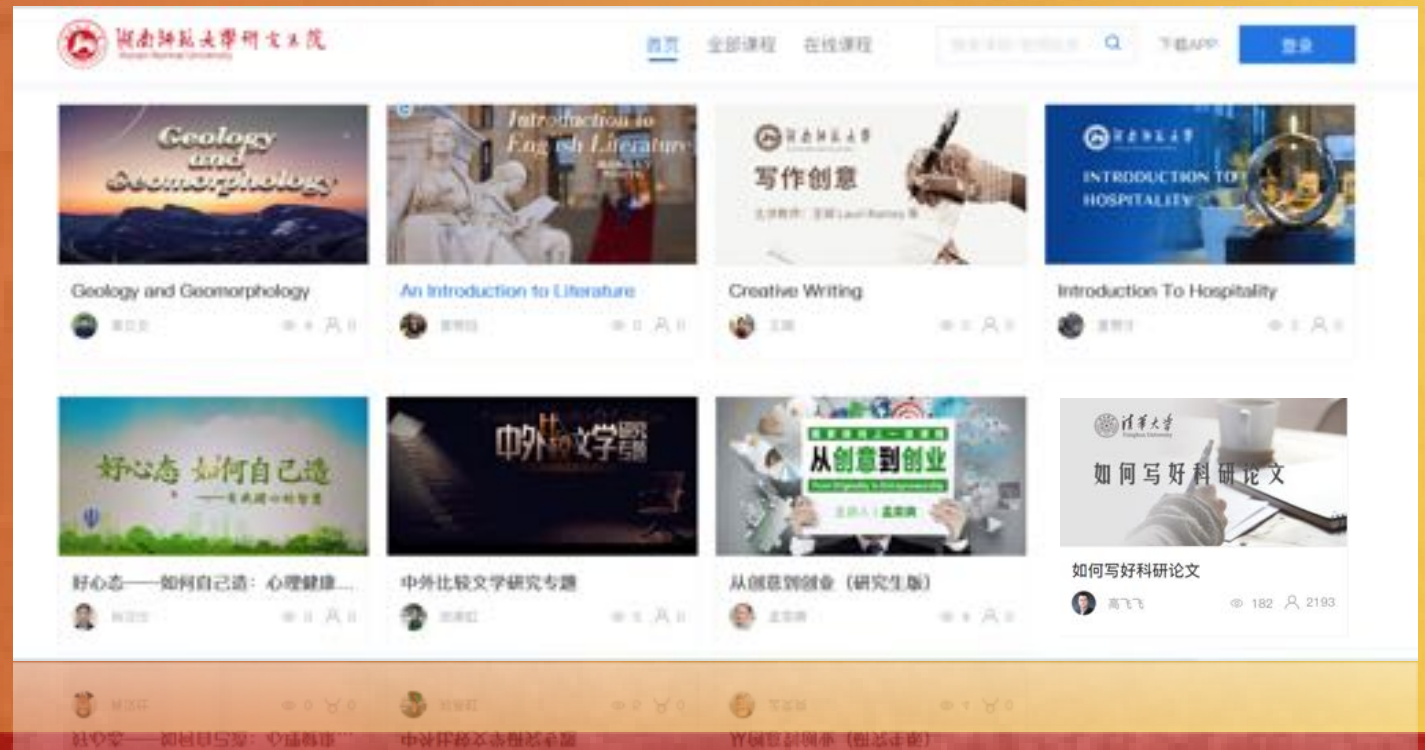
湖南师范大学研究生院

首页 全部课程 在线课程

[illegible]

下载APP

登录

Geology and Geomorphology

Geology and Geomorphology

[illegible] 0 0

Introduction to English Literature

An Introduction to Literature

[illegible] 0 0

湖南师范大学

写作创意

Creative Writing

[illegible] 0 0

湖南师范大学

INTRODUCTION TO HOSPITALITY

Introduction To Hospitality

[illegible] 0 0

好心态 如何自己造

好心态——如何自己造：心理健康...

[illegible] 0 0

中外比较文学研究专题

中外比较文学研究专题

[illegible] 0 0

从创意到创业

从创意到创业（研究生版）

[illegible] 0 0

清华大学

如何写好科研论文

如何写好科研论文

高飞飞 182 2193